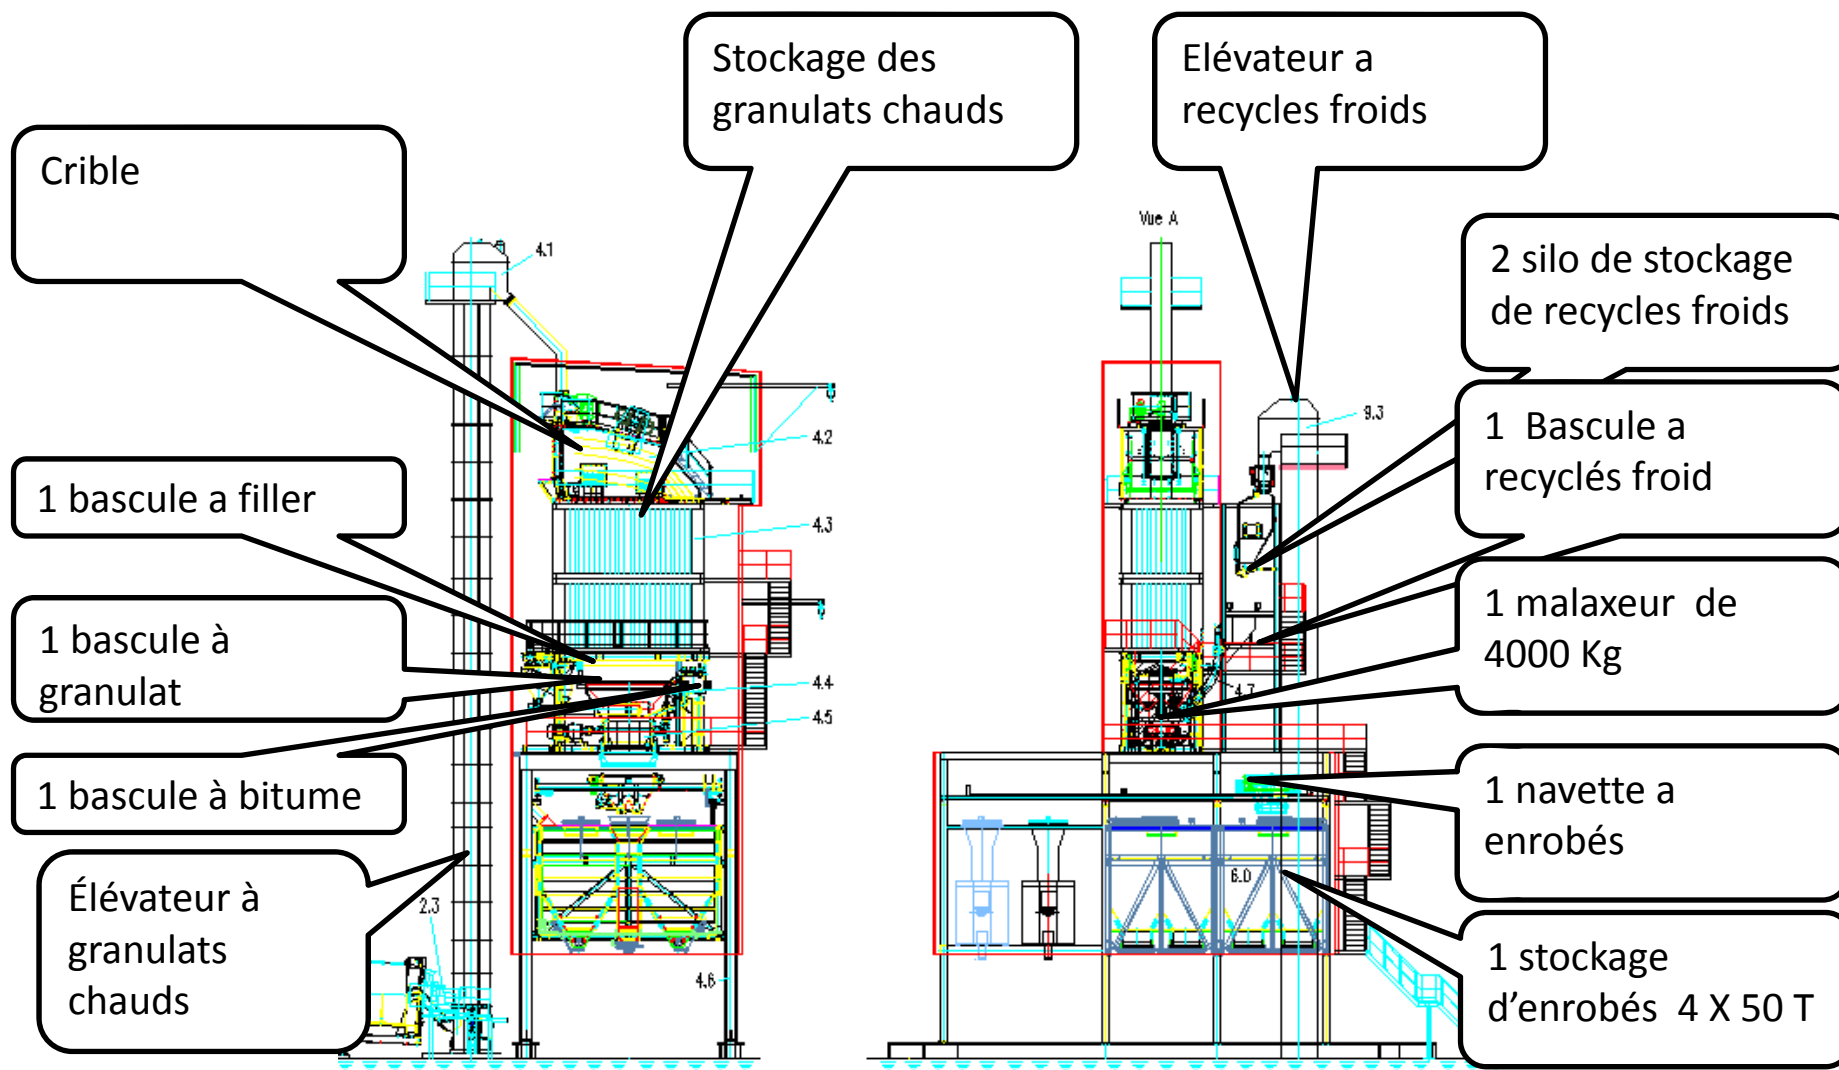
Crible

Stockage des granulats chauds

Elévateur a recycles froids

Vue A

4.1

4.2

4.3

4.4

4.5

4.6

2.3

9.3

4.7

6.0

2 silo de stockage de recycles froids

1 Bascule a recyclés froid

1 malaxeur de 4000 Kg

1 navette a enrobés

1 stockage d'enrobés 4 X 50 T

1 bascule a filler

1 bascule à granulat

1 bascule à bitume

Élévateur à granulats chauds